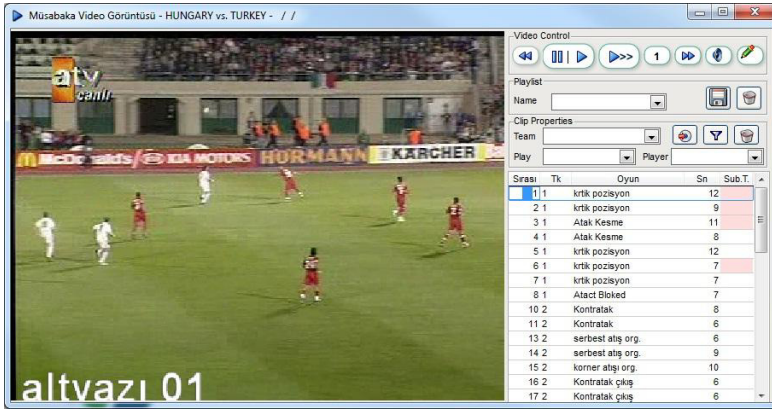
Müsabaka Video Görüntüsü - HUNGARY vs. TURKEY - / /

atv canlı

McDonald's KIA MOTORS HORMANN KARCHER

altyazı 01

Video Control

1

Playlist

Name

Clip Properties

Team

Play

Player

| Sırası | Tk | Oyun | Sn | Sub.T. |
|---|---|---|---|---|
| 1 | 1 | krtik pozisyon | 12 | |
| 2 | 1 | krtik pozisyon | 9 | |
| 3 | 1 | Atak Kesme | 11 | |
| 4 | 1 | Atak Kesme | 8 | |
| 5 | 1 | krtik pozisyon | 12 | |
| 6 | 1 | krtik pozisyon | 7 | |
| 7 | 1 | krtik pozisyon | 7 | |
| 8 | 1 | Atact Bloked | 7 | |
| 10 | 2 | Kontratak | 8 | |
| 11 | 2 | Kontratak | 6 | |
| 13 | 2 | serbest atış org. | 6 | |
| 14 | 2 | serbest atış org. | 9 | |
| 15 | 2 | korner atışı org. | 10 | |
| 16 | 2 | Kontratak çıkış | 6 | |
| 17 | 2 | Kontratak çıkış | 6 | |